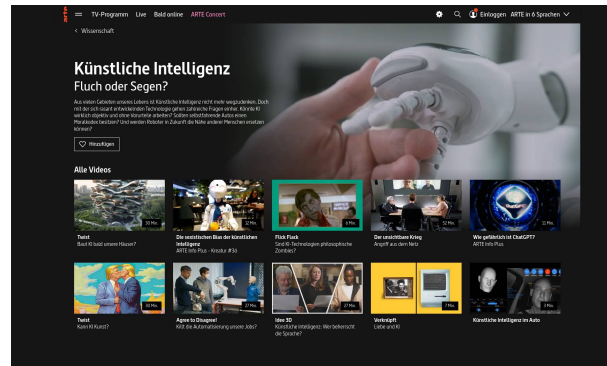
arte TV-Programm Live Bald online ARTE Concert

Einloggen ARTE in 6 Sprachen

< Wissenschaft

Künstliche Intelligenz
Fluch oder Segen?

Aus vielen Gebieten unseres Lebens ist Künstliche Intelligenz nicht mehr wegzudenken. Doch mit der sich rasant entwickelnden Technologie gehen zahlreiche Fragen einher: Könnte KI wirklich objektiv und ohne Vorurteile arbeiten? Sollten selbstfahrende Autos einen Moralkodex besitzen? Und werden Roboter in Zukunft die Nähe anderer Menschen ersetzen können?

Hinzufügen

Alle Videos

30 Min.
Twist
Baut KI bald unsere Häuser?

Die sexistischen Bias der künstlichen Intelligenz
ARTE Info Plus - Kreatur #5b

6 Min.
Flick Flack
Sind KI-Technologien philosophische Zombies?

52 Min.
Der unsichtbare Krieg
Angriff aus dem Netz

12 Min.
Wie gefährlich ist ChatGPT?
ARTE Info Plus

30 Min.
Twist
Kann KI Kunst?

27 Min.
Agree to Disagree!
Killt die Automatisierung unsere Jobs?

27 Min.
Idee 3D
Künstliche Intelligenz: Wer beherrscht die Sprache?

7 Min.
Verknüpft
Liebe und KI

3 Min.
Künstliche Intelligenz im Auto